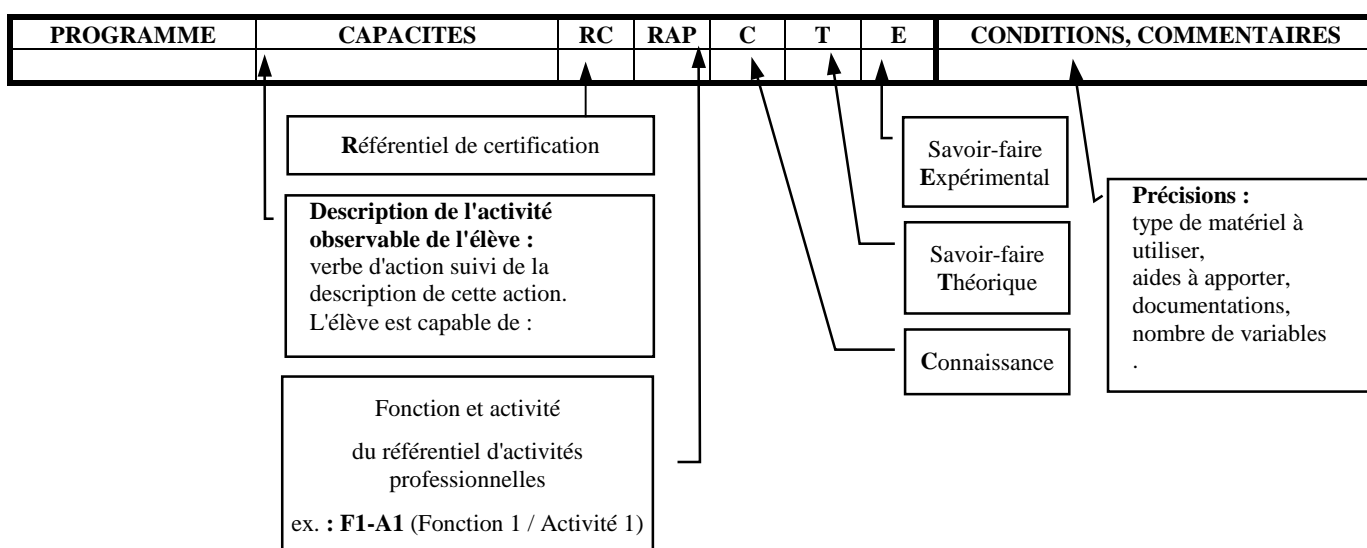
| PROGRAMME | CAPACITES | RC | RAP | C | T | E | CONDITIONS, COMMENTAIRES |
|---|---|---|---|---|---|---|---|
| | | | | | | | |

Référentiel de certification

Savoir-faire Expérimental

Précisions :
type de matériel à utiliser,
aides à apporter,
documentations,
nombre de variables
.

Description de l'activité observable de l'élève :
verbe d'action suivi de la description de cette action.
L'élève est capable de :

Savoir-faire Théorique

Connaissance

Fonction et activité

du référentiel d'activités professionnelles

ex. : F1-A1 (Fonction 1 / Activité 1)